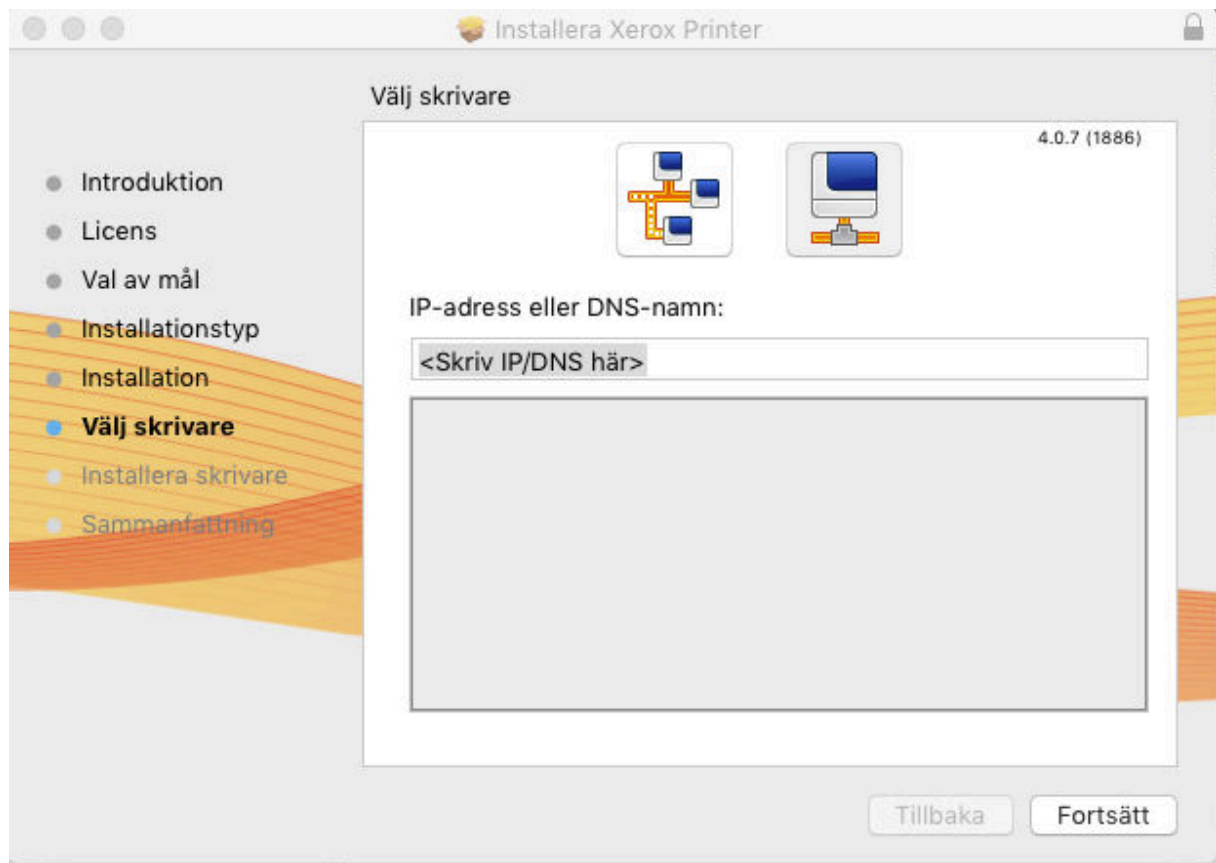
Installera Xerox Printer

Välj skrivare

4.0.7 (1886)

Introduktion
Licens
Val av mål
Installationstyp
Installation
Välj skrivare
Installera skrivare
Sammanfattning

IP-adress eller DNS-namn:

<Skriv IP/DNS här>

Tillbaka
Fortsätt